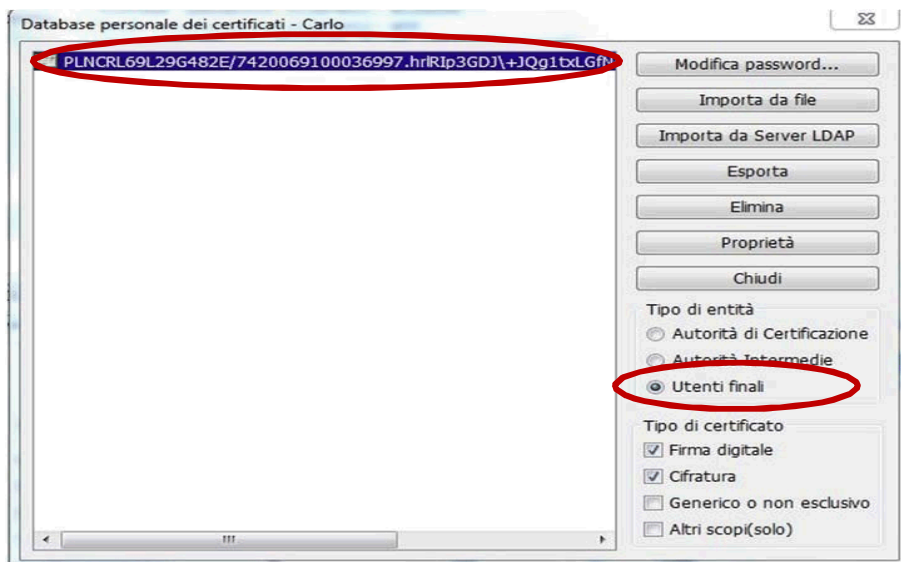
Database personale dei certificati - Carlo

PLNCRL69L29G482E/7420069100036997.hrlRIp3GDJ\+JQg1txLGfN

Modifica password...

Importa da file

Importa da Server LDAP

Esporta

Elimina

Proprietà

Chiudi

Tipo di entità

Autorità di Certificazione

Autorità Intermedie

Utenti finali

Tipo di certificato

Firma digitale

Cifratura

Generico o non esclusivo

Altri scopi(solo)